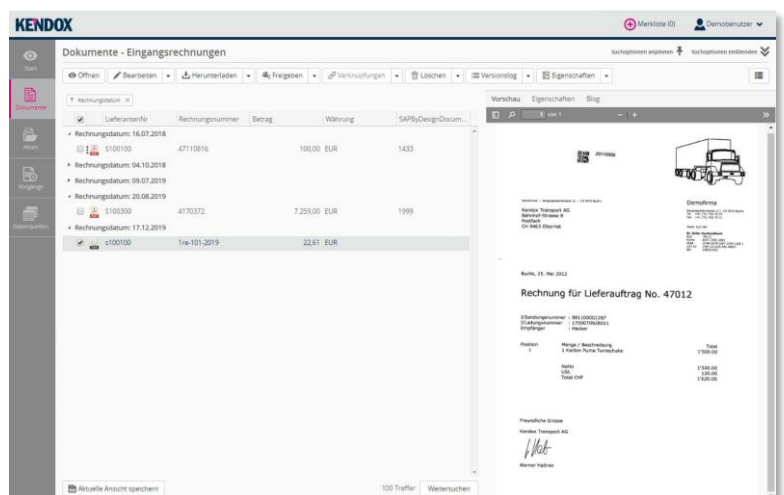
KENDOX

Merkliste (0) Demobenutzer

Start

Dokumente

Akten

Vorgänge

Datenquellen

Dokumente - Eingangsrechnungen

Suchoptionen anpassen Suchoptionen einblenden

Öffnen | Bearbeiten | Herunterladen | Freigeben | Verknüpfungen | Löschen | Versionslog | Eigenschaften

Rechnungsdatum ×

| | LieferantenNr | Rechnungsnummer | Betrag | Währung | SAPByDesignDocum... |
|---|---|---|---|---|---|
| Rechnungsdatum: 16.07.2018 | | | | | |
| | S100100 | 47110816 | 100,00 | EUR | 1433 |
| Rechnungsdatum: 04.10.2018 | | | | | |
| Rechnungsdatum: 09.07.2019 | | | | | |
| Rechnungsdatum: 20.08.2019 | | | | | |
| | S100300 | 4170372 | 7.259,00 | EUR | 1999 |
| Rechnungsdatum: 17.12.2019 | | | | | |
| | S100100 | 1re-101-2019 | 22,61 | EUR | |

Aktuelle Ansicht speichern

100 Treffer Weitersuchen

Vorschau Eigenschaften Blog

1 von 1

Kendox Transport AG
Bahnhof-Strasse 8
Postfach
CH 9463 Oberriet

Demofirma

Buchs, 25. Mai 2012

Rechnung für Lieferauftrag No. 47012

Position
1

Menge / Beschreibung
1 Karton Puma Turnschuhe

Total
1'500.00

Netto
1'500.00
120.00
1'620.00

Freundliche Grüsse

Kendox Transport AG

Werner Halbner